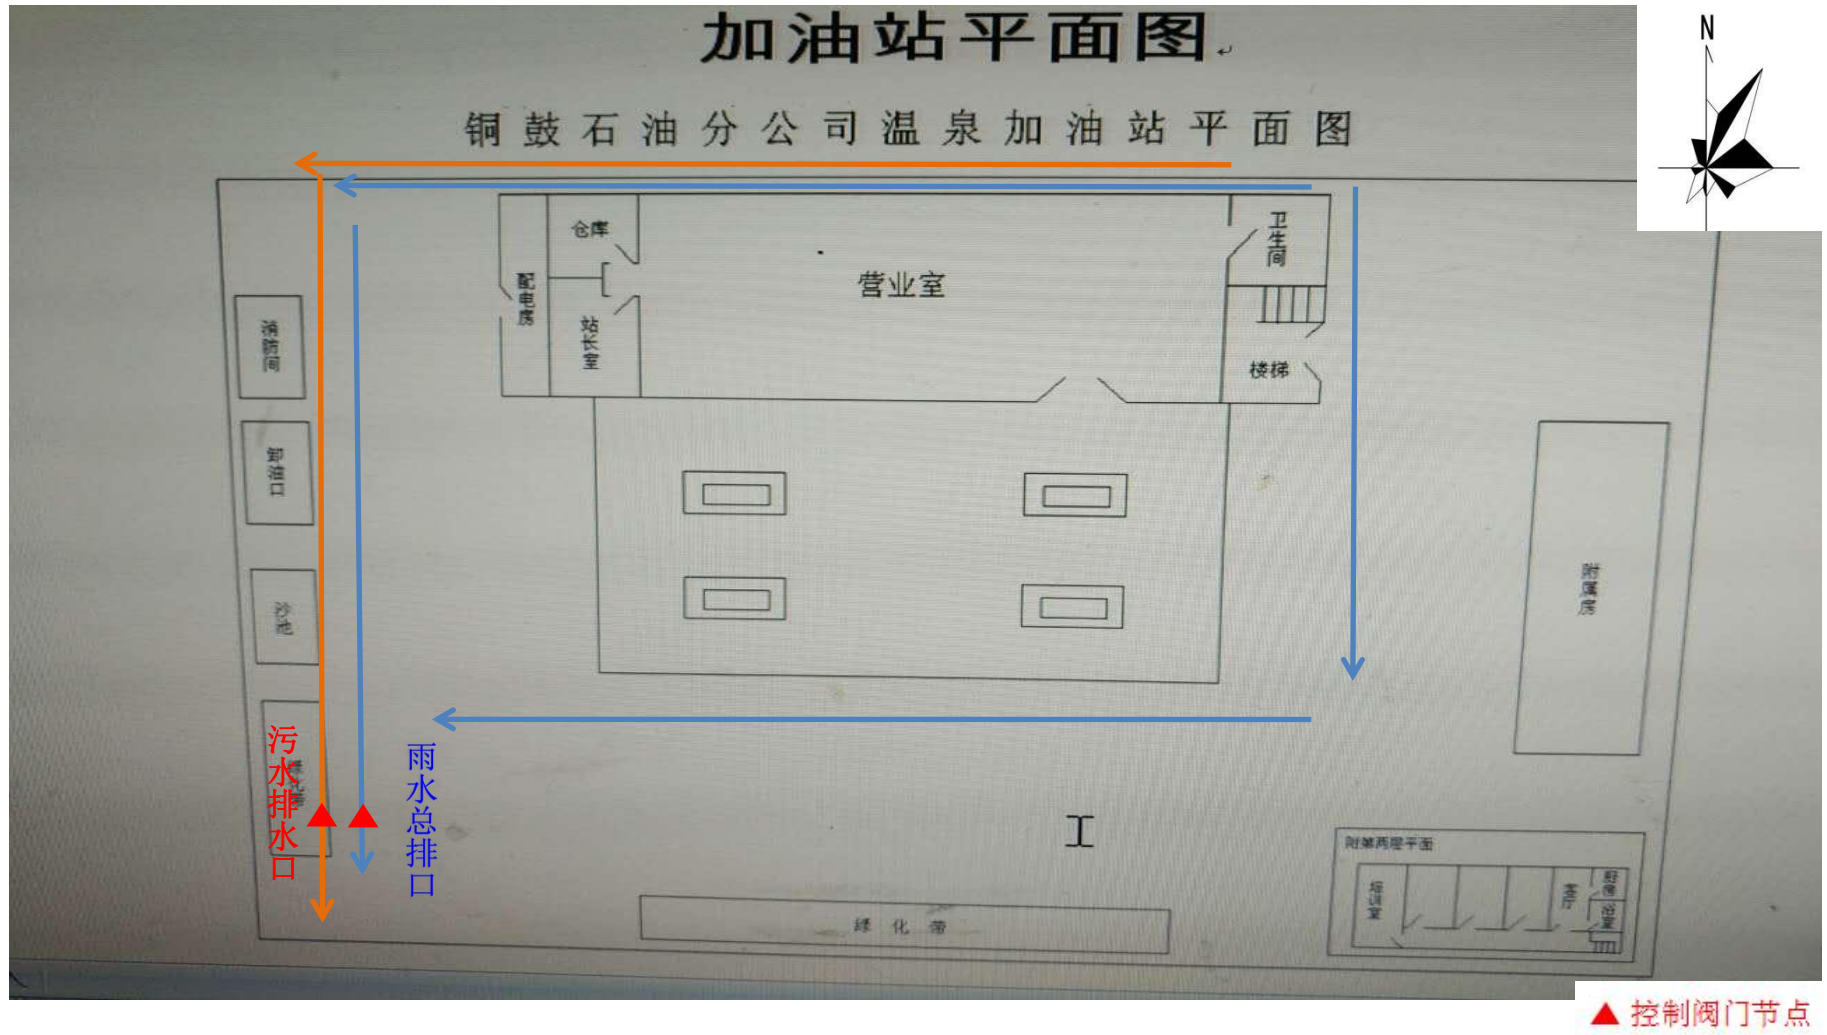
加油站平面图

铜鼓石油分公司温泉加油站平面图

N

仓库

配电房

站长室

营业室

卫生间

楼梯

消防间

卸油口

沙池

附属房

污水排水口

雨水总排口

I

附属两层平面

培训室

客厅

厨房

浴室

绿化带

▲ 控制阀门节点